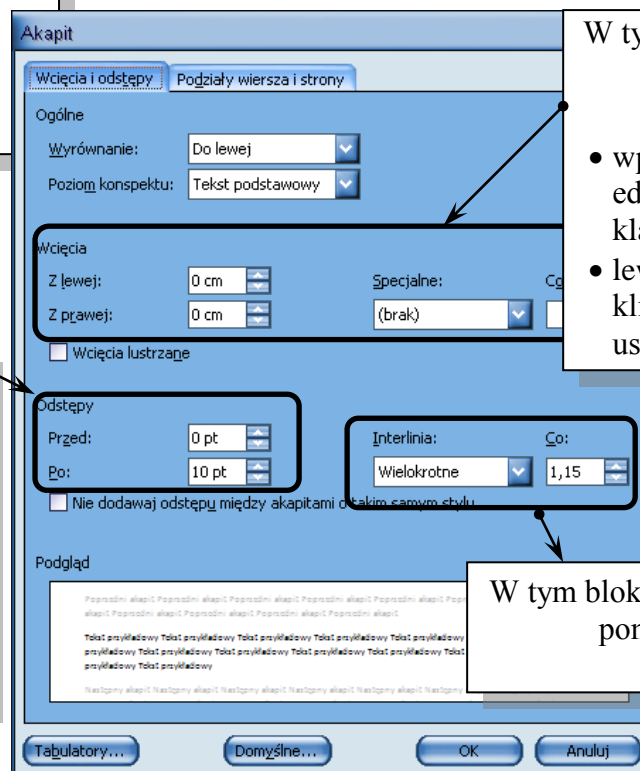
Akapit

Wcięcia i odstępy | Podziały wiersza i strony

Ogólne

Wyrównanie: Do lewej

Poziom konspektu: Tekst podstawowy

Wcięcia

Z lewej: 0 cm

Z prawej: 0 cm

Specjalne: (brak)

Co

Wcięcia lustrzane

Odstępy

Przed: 0 pt

Po: 10 pt

Interlinia: Wielokrotne

Co: 1,15

Nie dodawaj odstępu między akapitami o takim samym stylu

Podgląd

Poprzedni akapit Poprzedni akapit Poprzedni akapit Poprzedni akapit Poprzedni akapit Poprzedni akapit Poprzedni akapit Poprzedni akapit Poprzedni akapit Poprzedni akapit

Tekst przykładowy Tekst przykładowy Tekst przykładowy Tekst przykładowy Tekst przykładowy Tekst przykładowy Tekst przykładowy Tekst przykładowy Tekst przykładowy Tekst przykładowy Tekst przykładowy Tekst przykładowy Tekst przykładowy Tekst przykładowy

Następny akapit Następny akapit Następny akapit Następny akapit Następny akapit

Tabulatory... Domyślne... OK Anuluj

W ty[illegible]

• wp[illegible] ed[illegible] kla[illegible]

• lew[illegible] kli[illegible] us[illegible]

W tym blok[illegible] pon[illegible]